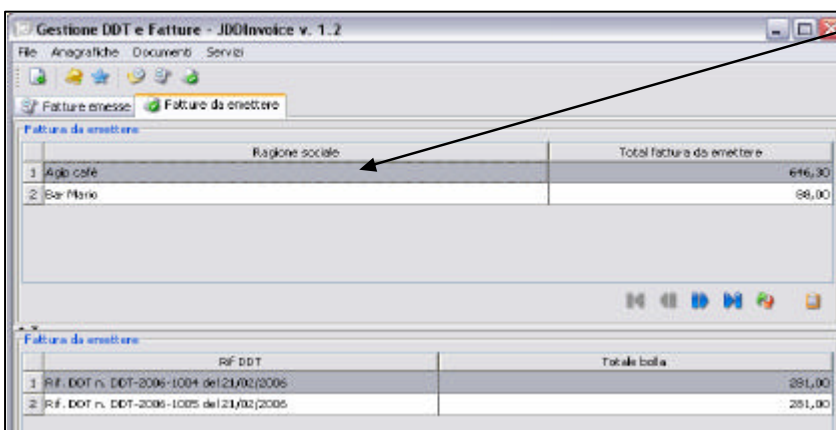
Gestione DDT e Fatture - JDDInvoice v. 1.2

File Anagrafiche Documenti Servizi

Fatture emesse | Fatture da emettere

Fattura da emettere

| | Ragione sociale | Total fattura da emettere |
|---|---|---|
| 1 | Agio cafè | 646,30 |
| 2 | Bar Mario | 88,00 |

Fattura da emettere

| | Rif DDT | Totale bolla |
|---|---|---|
| 1 | Rif. DDT n. DDT-2006-1004 del 21/02/2006 | 281,00 |
| 2 | Rif. DDT n. DDT-2006-1005 del 21/02/2006 | 281,00 |